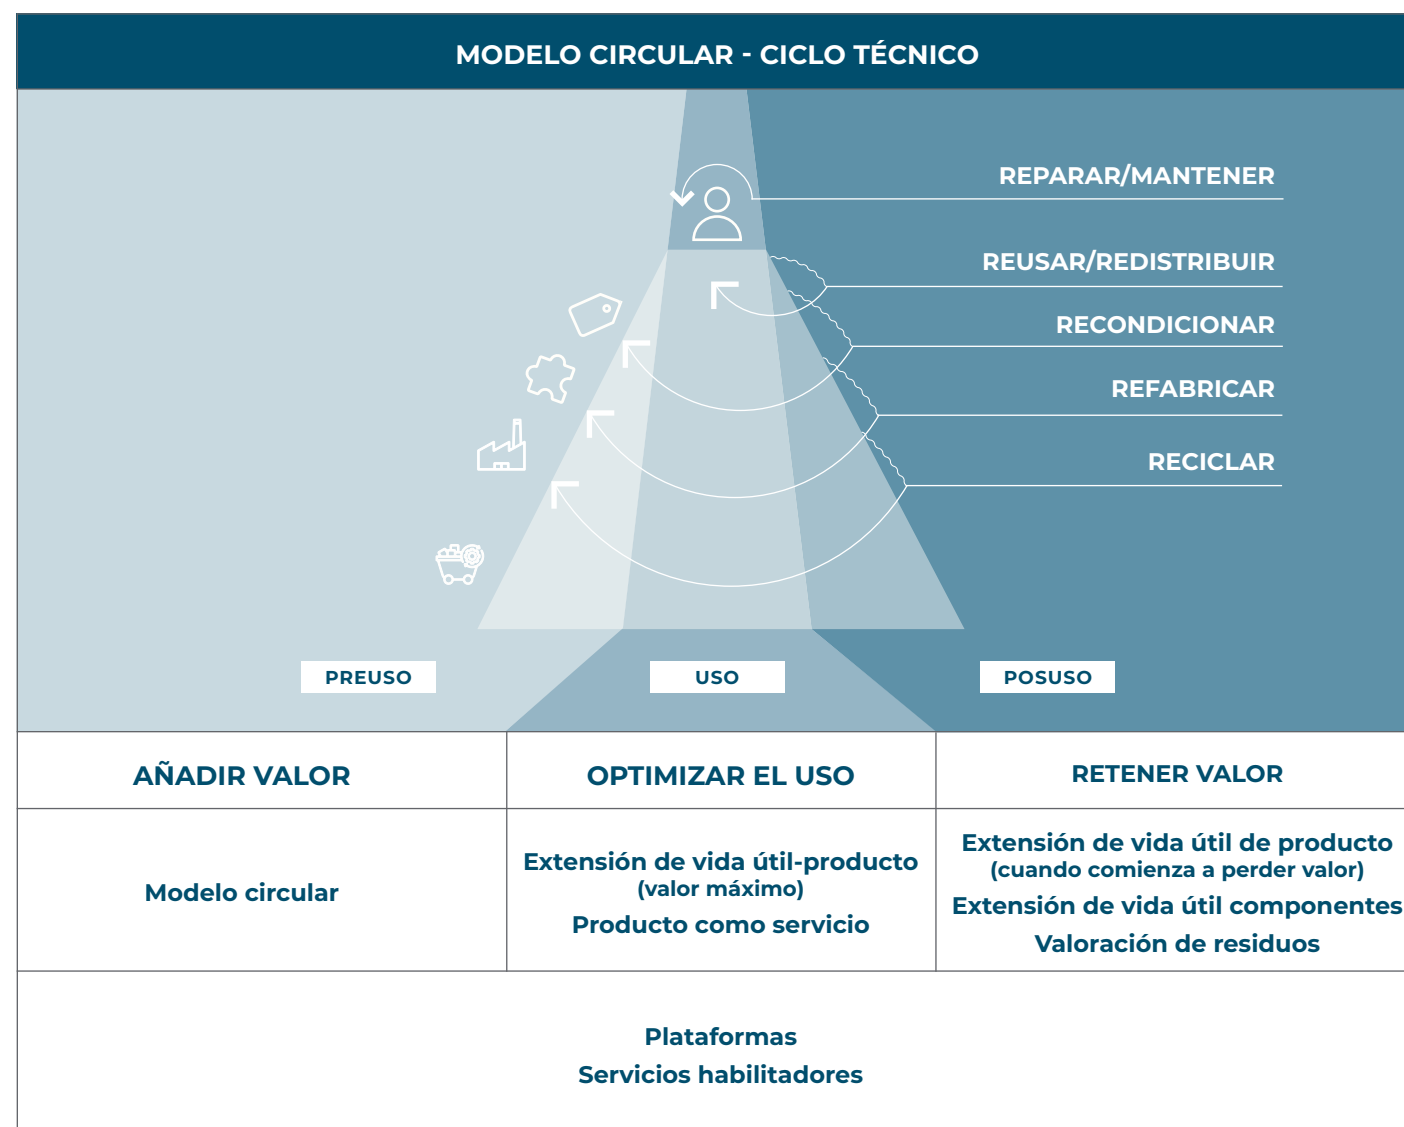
MODELO CIRCULAR - CICLO TÉCNICO

REPARAR/MANTENER

REUSAR/REDISTRIBUIR

RECONDICIONAR

REFABRICAR

RECICLAR

PREUSO

USO

POSUSO

| AÑADIR VALOR | OPTIMIZAR EL USO | RETENER VALOR |
|---|---|---|
| Modelo circular | Extensión de vida útil-producto (valor máximo) Producto como servicio | Extensión de vida útil de producto (cuando comienza a perder valor) Extensión de vida útil componentes Valoración de residuos |

Plataformas
Servicios habilitadores